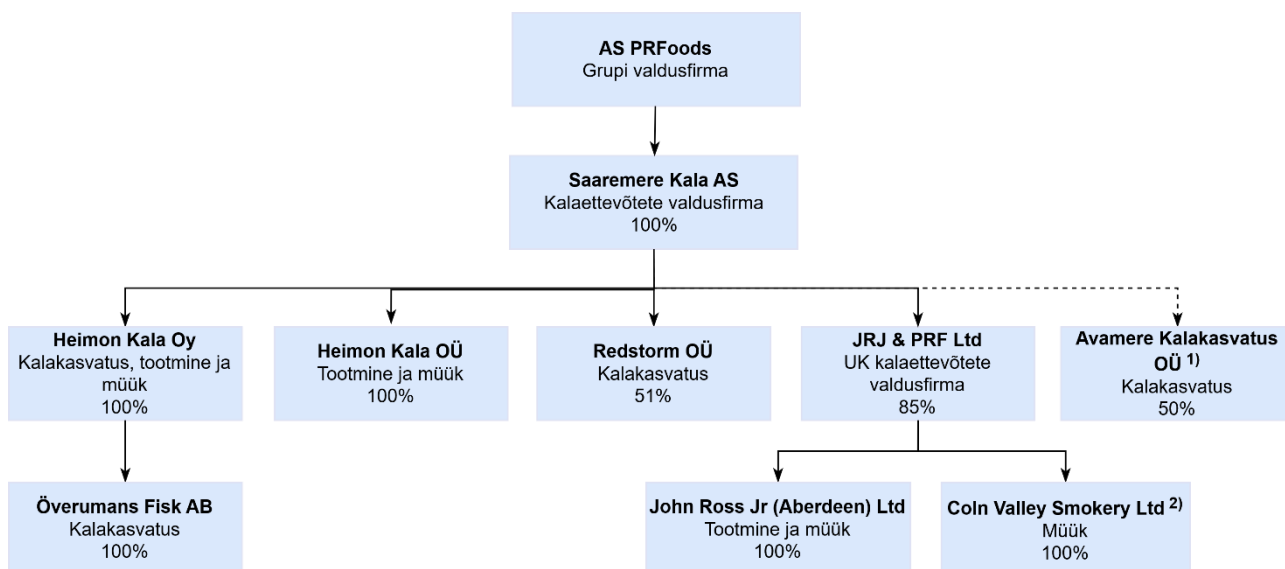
AS PRFoods
Grupi valdusfirma

Saaremere Kala AS
Kalaettevõtete valdusfirma
100%

Heimon Kala Oy
Kalakasvatus, tootmine ja müük
100%

Heimon Kala OÜ
Tootmine ja müük
100%

Redstorm OÜ
Kalakasvatus
51%

JRJ & PRF Ltd
UK kalaettevõtete valdusfirma
85%

Avamere Kalakasvatus OÜ $^{1)}$
Kalakasvatus
50%

Överumans Fisk AB
Kalakasvatus
100%

John Ross Jr (Aberdeen) Ltd
Tootmine ja müük
100%

Coln Valley Smokery Ltd $^{2)}$
Müük
100%